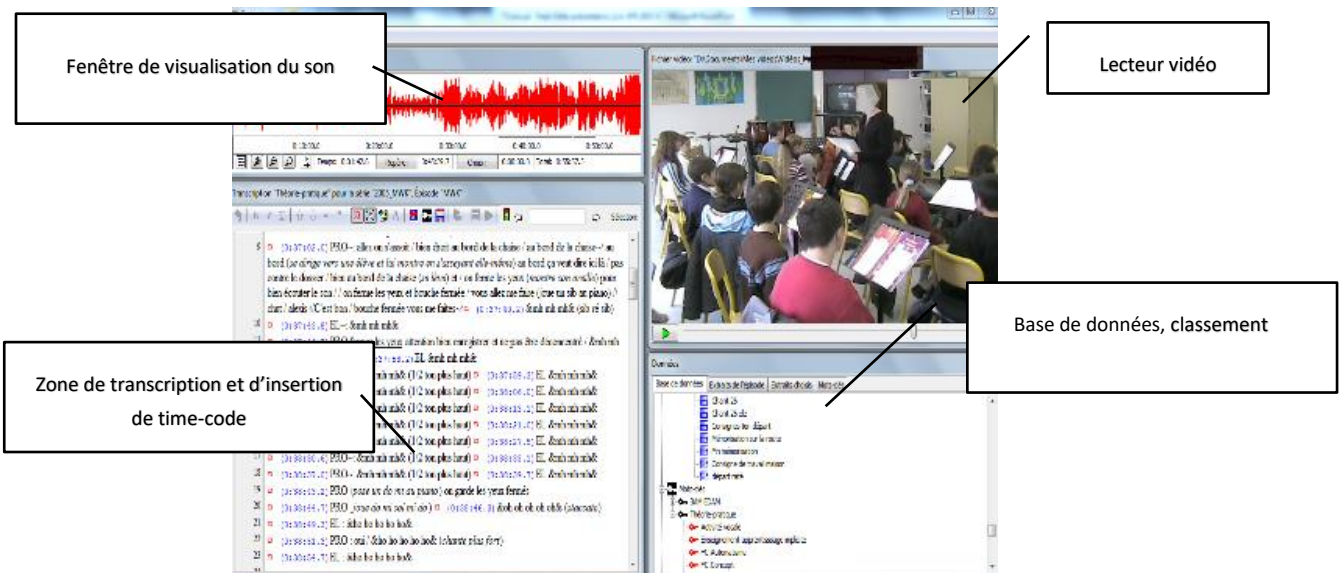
Fenêtre de visualisation du son

Lecteur vidéo

Base de données, classement

Zone de transcription et d'insertion de time-code

Transcription "Théorie-pratique" pour vidéo "2003_MAV", Épisode "MAV"

Données

Base de données

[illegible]